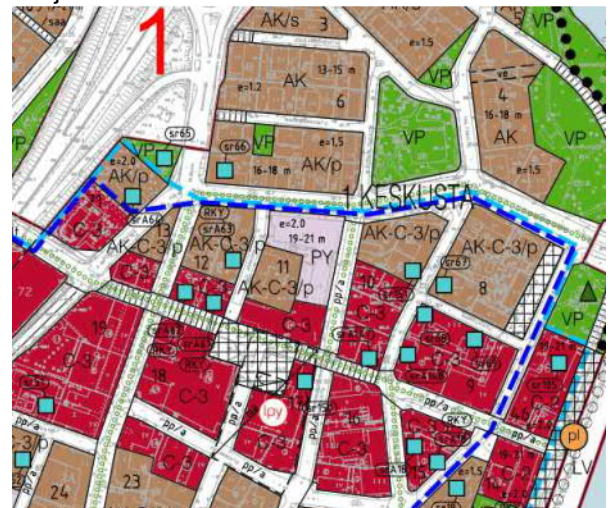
saa
1
AK/s
3
VP
e=1.5
VP
AK
13-15 m
e=1.2
6
ve
4
16-18 m
AK
VP
e=1.5
VP
sr65
sr66
VP
e=1.5
AK/p
16-18 m
VP
e=2.0
AK/p
1 KESKUSTA
sr-A62
C-3
RKY
sr-A63
e=2.0
19-21 m
PY
AK-C-3/p
AK-C-3/p
13
AK-C-3/p
sr67
AK-C-3/p
12
11
10
8
72
C-3
AK-C-3/p
C-3
C-3
VP
19
C-3
C-3
C-3
9
18
C-3
ppy
pp/a
pp/a
pp/a
C-3
RKY
pl
C-3/p
C-3
16
15
e=1.5
C-2
LV
24
23